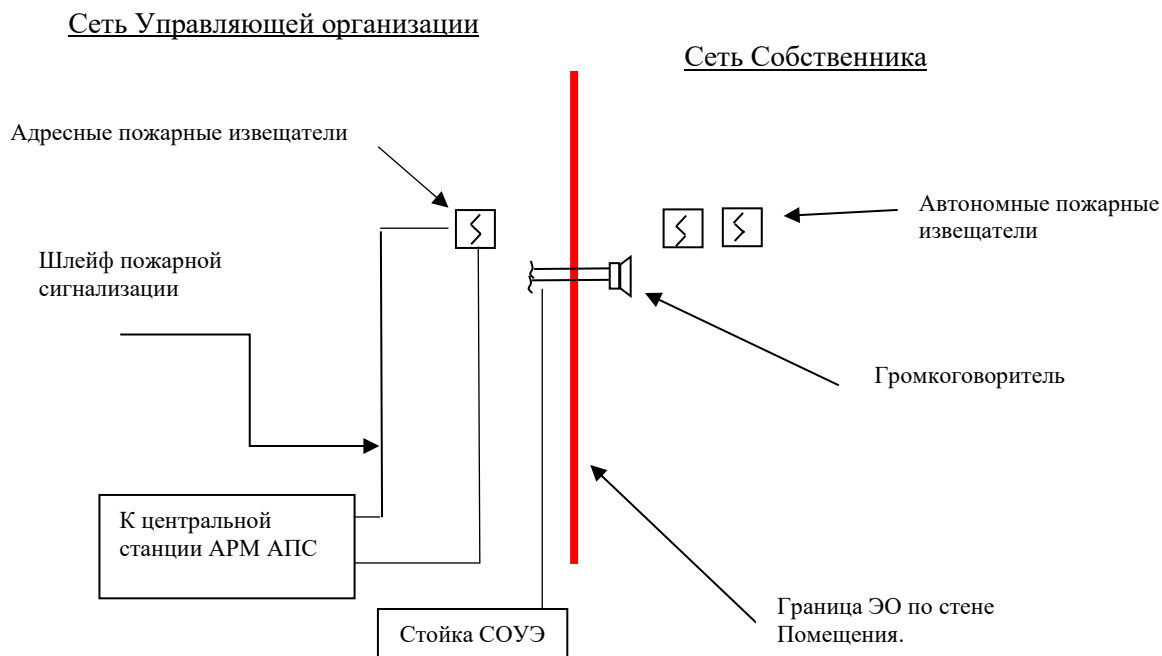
Сеть Управляющей организации

Сеть Собственника

Адресные пожарные извещатели

Автономные пожарные извещатели

Шлейф пожарной сигнализации

Громкоговоритель

К центральной станции АРМ АПС

Граница ЭО по стене Помещения.

Стойка СОУЭ